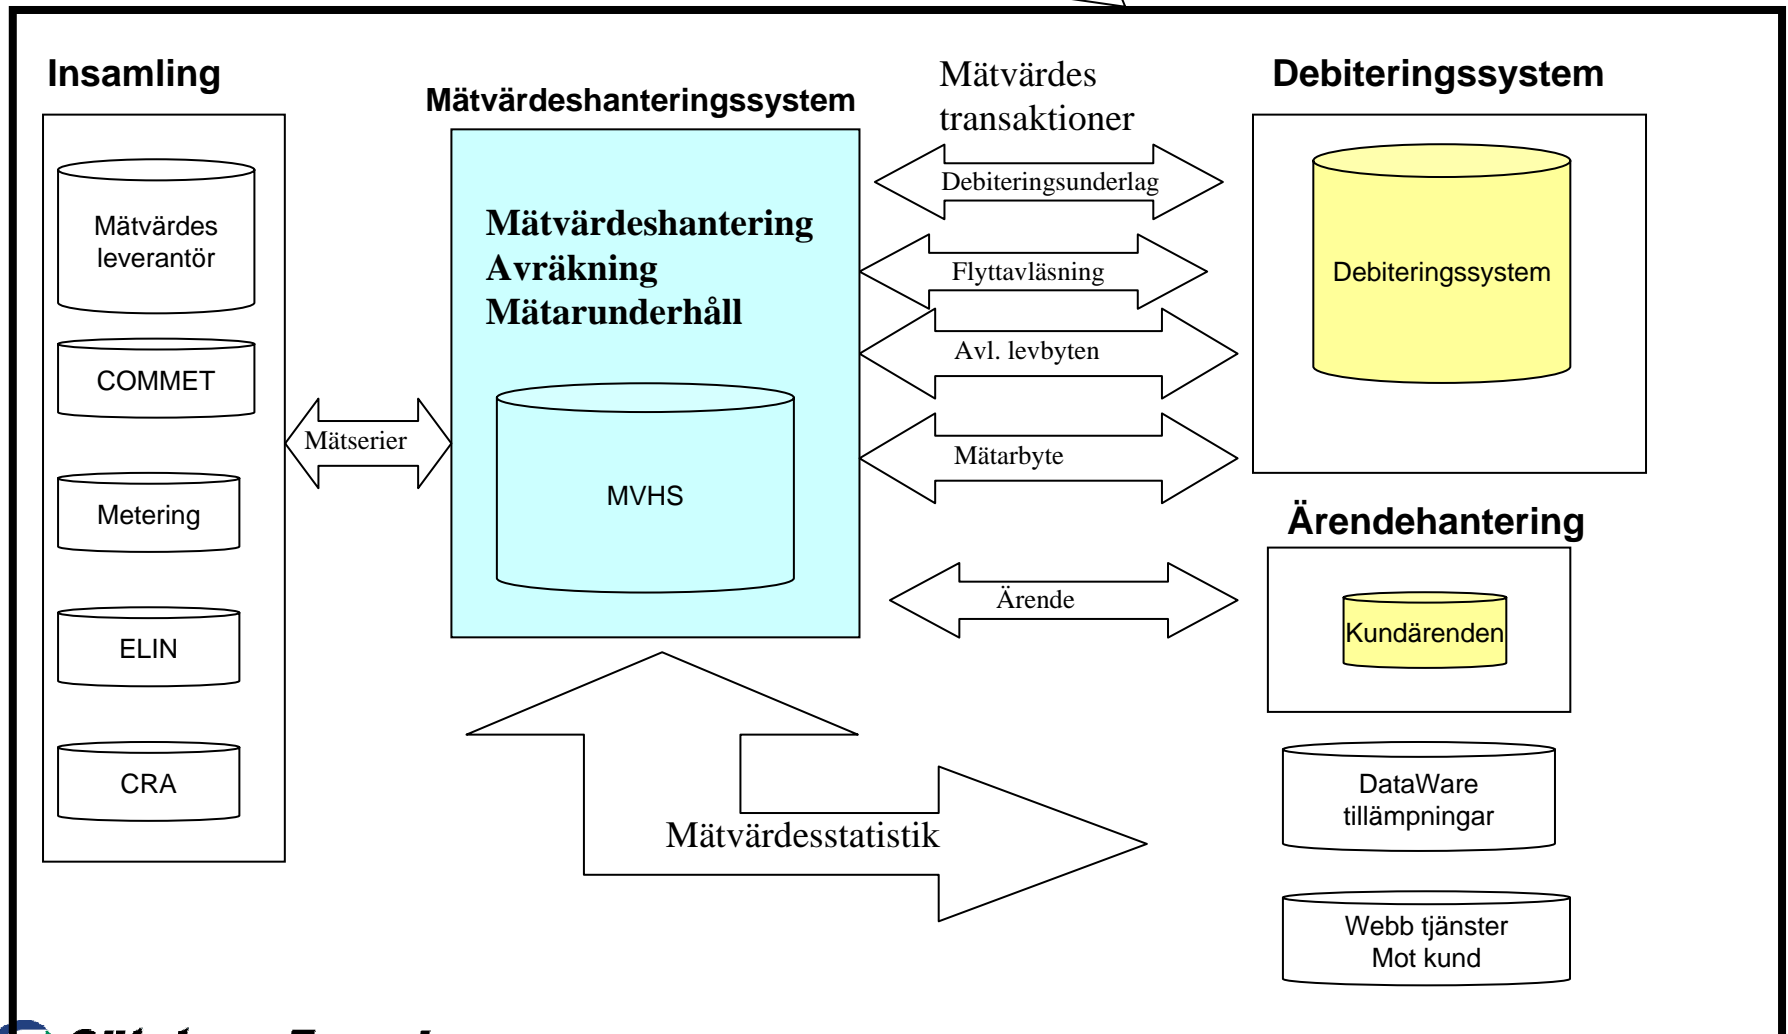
Insamling

Mätvärdes leverantör

COMMET

Metering

ELIN

CRA

Mätserier

Mätvärdeshanteringssystem

Mätvärdeshantering
Avräkning
Mätarunderhåll

MVHS

Mätvärdes transaktioner

Debiteringsunderlag

Flyttavläsning

Avl. levbyten

Mätarbyte

Ärende

Mätvärdesstatistik

Debiteringssystem

Debiteringssystem

Ärendehantering

Kundärenden

DataWare tillämpningar

Webb tjänster
Mot kund

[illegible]